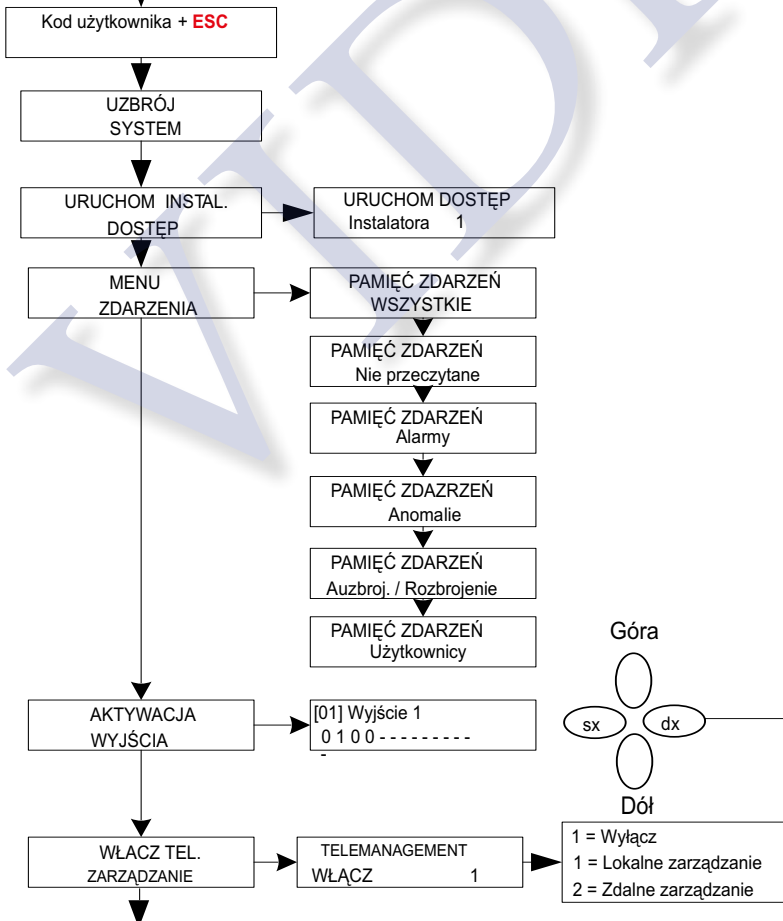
Kod użytkownika + ESC

UZBRÓJ SYSTEM

URUCHOM INSTAL. DOSTĘP

URUCHOM DOSTĘP Instalatora 1

MENU ZDARZENIA

PAMIĘĆ ZDARZEŃ WSZYSTKIE

PAMIĘĆ ZDARZEŃ Nie przeczytane

PAMIĘĆ ZDARZEŃ Alarmy

PAMIĘĆ ZDAZRZEŃ Anomalie

PAMIĘĆ ZDARZEŃ Auzbroj. / Rozbrojenie

PAMIĘĆ ZDARZEŃ Użytkownicy

Góra

sx

dx

Dół

AKTYWACJA WYJŚCIA

[01] Wyjście 1
0 1 0 0 - - - - - - - - - -

WŁACZ TEL. ZARZĄDZANIE

TELEMANAGEMENT
WŁĄCZ 1

1 = Wyłącz
1 = Lokalne zarządzanie
2 = Zdalne zarządzanie